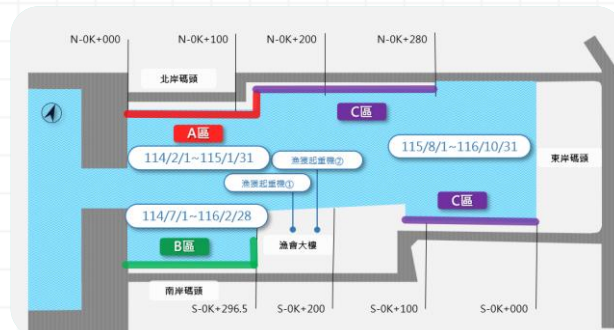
N-0K+000
N-0K+100
N-0K+200
N-0K+280
北岸碼頭
A區
C區
114/2/1~115/1/31
115/8/1~116/10/31
漁港起重機②
漁港起重機①
東岸碼頭
C區
114/7/1~116/2/28
漁會大樓
B區
南岸碼頭
S-0K+296.5
S-0K+200
S-0K+100
S-0K+000